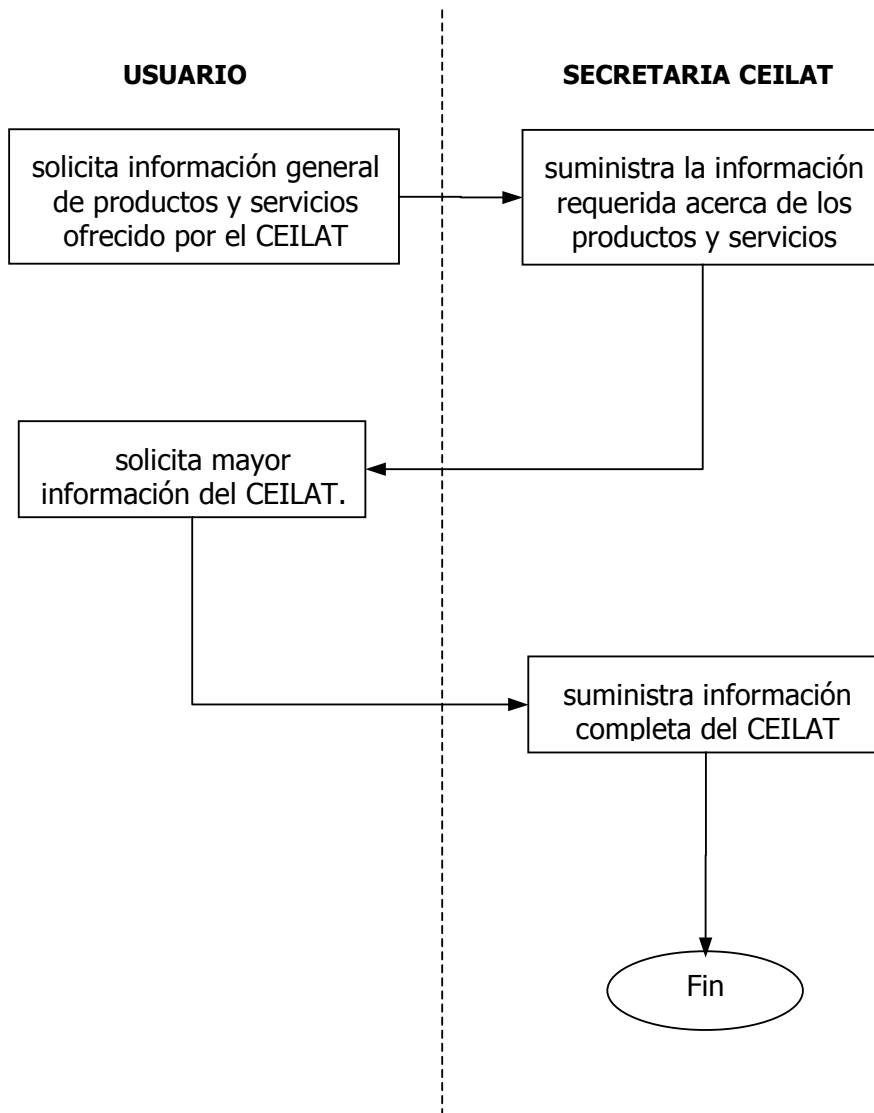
USUARIO

SECRETARIA CEILAT

solicita información general de productos y servicios ofrecido por el CEILAT

suministra la información requerida acerca de los productos y servicios

solicita mayor información del CEILAT.

suministra información completa del CEILAT

Fin